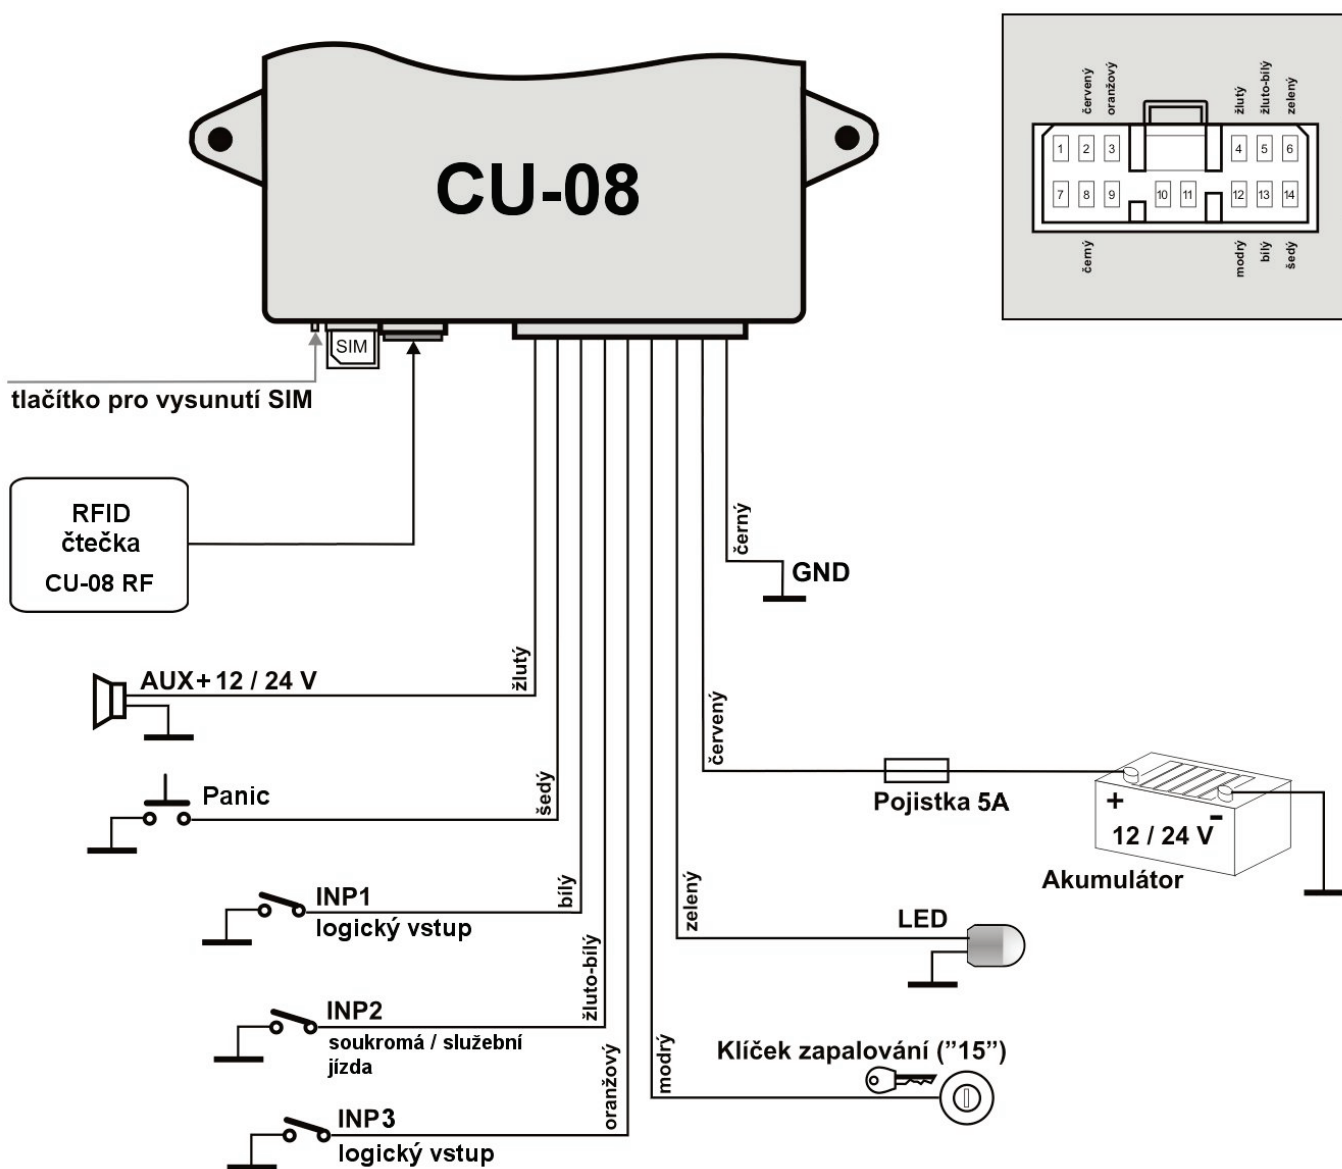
CU-08

červený oranžový žlutý žluto-bílý zelený

1 2 3 4 5 6
7 8 9 10 11 12 13 14

černý modrý bílý šedý

SIM

tlačítko pro vysunutí SIM

RFID
čtečka
CU-08 RF

černý
GND

AUX+12 / 24 V
žlutý

Panic
šedý

červený
Pojistka 5A
+
12 / 24 V -
Akumulátor

INP1
logický vstup
bílý

zelený
LED

žluto-bílý
INP2
soukromá / služební jízda

oranžový
modrý
Klíček zapalování ("15")

INP3
logický vstup